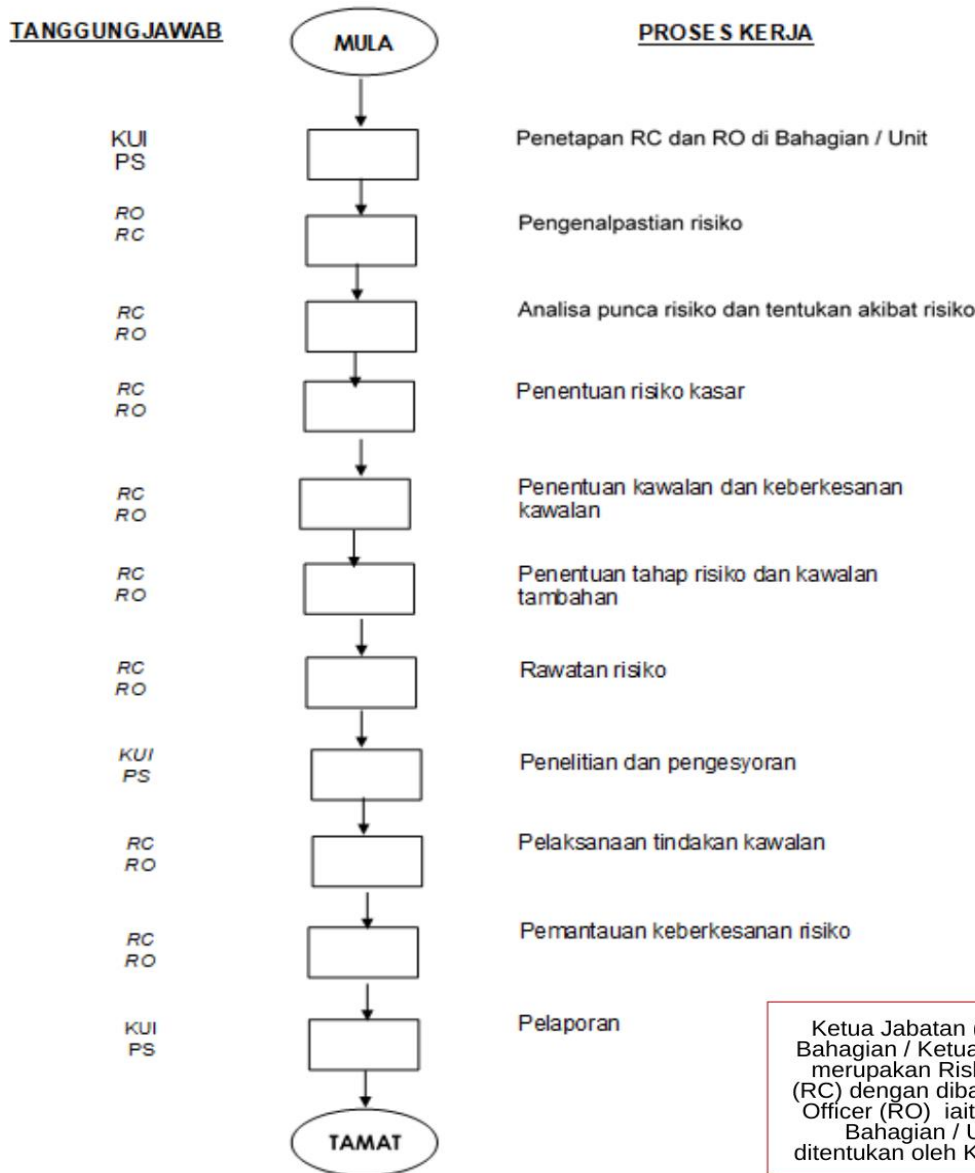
TANGGUNGJAWAB

MULA

PROSES KERJA

KUI
PS

Penetapan RC dan RO di Bahagian / Unit

RO
RC

Pengenalpastian risiko

RC
RO

Analisa punca risiko dan tentukan akibat risiko

RC
RO

Penentuan risiko kasar

RC
RO

Penentuan kawalan dan keberkesanan kawalan

RC
RO

Penentuan tahap risiko dan kawalan tambahan

RC
RO

Rawatan risiko

KUI
PS

Penelitian dan pengesyoran

RC
RO

Pelaksanaan tindakan kawalan

RC
RO

Pemantauan keberkesanan risiko

KUI
PS

Pelaporan

TAMAT

Ketua Jabatan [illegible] Bahagian / Ketua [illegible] merupakan Risk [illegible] (RC) dengan diba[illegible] Officer (RO) iait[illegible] Bahagian / U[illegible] ditentukan oleh K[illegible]